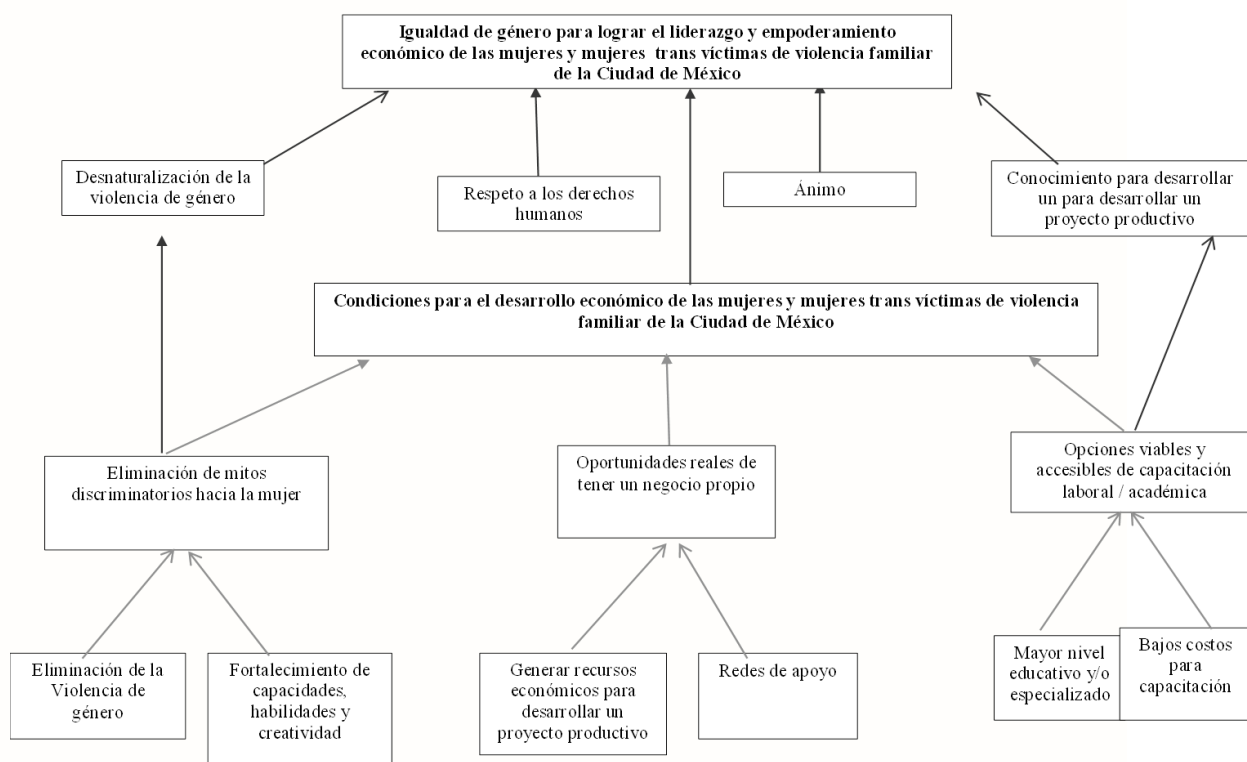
Igualdad de género para lograr el liderazgo y empoderamiento económico de las mujeres y mujeres trans víctimas de violencia familiar de la Ciudad de México

Desnaturalización de la violencia de género

Respeto a los derechos humanos

Ánimo

Conocimiento para desarrollar un para desarrollar un proyecto productivo

Condiciones para el desarrollo económico de las mujeres y mujeres trans víctimas de violencia familiar de la Ciudad de México

Eliminación de mitos discriminatorios hacia la mujer

Oportunidades reales de tener un negocio propio

Opciones viables y accesibles de capacitación laboral / académica

Eliminación de la Violencia de género

Fortalecimiento de capacidades, habilidades y creatividad

Generar recursos económicos para desarrollar un proyecto productivo

Redes de apoyo

Mayor nivel educativo y/o especializado

Bajos costos para capacitación